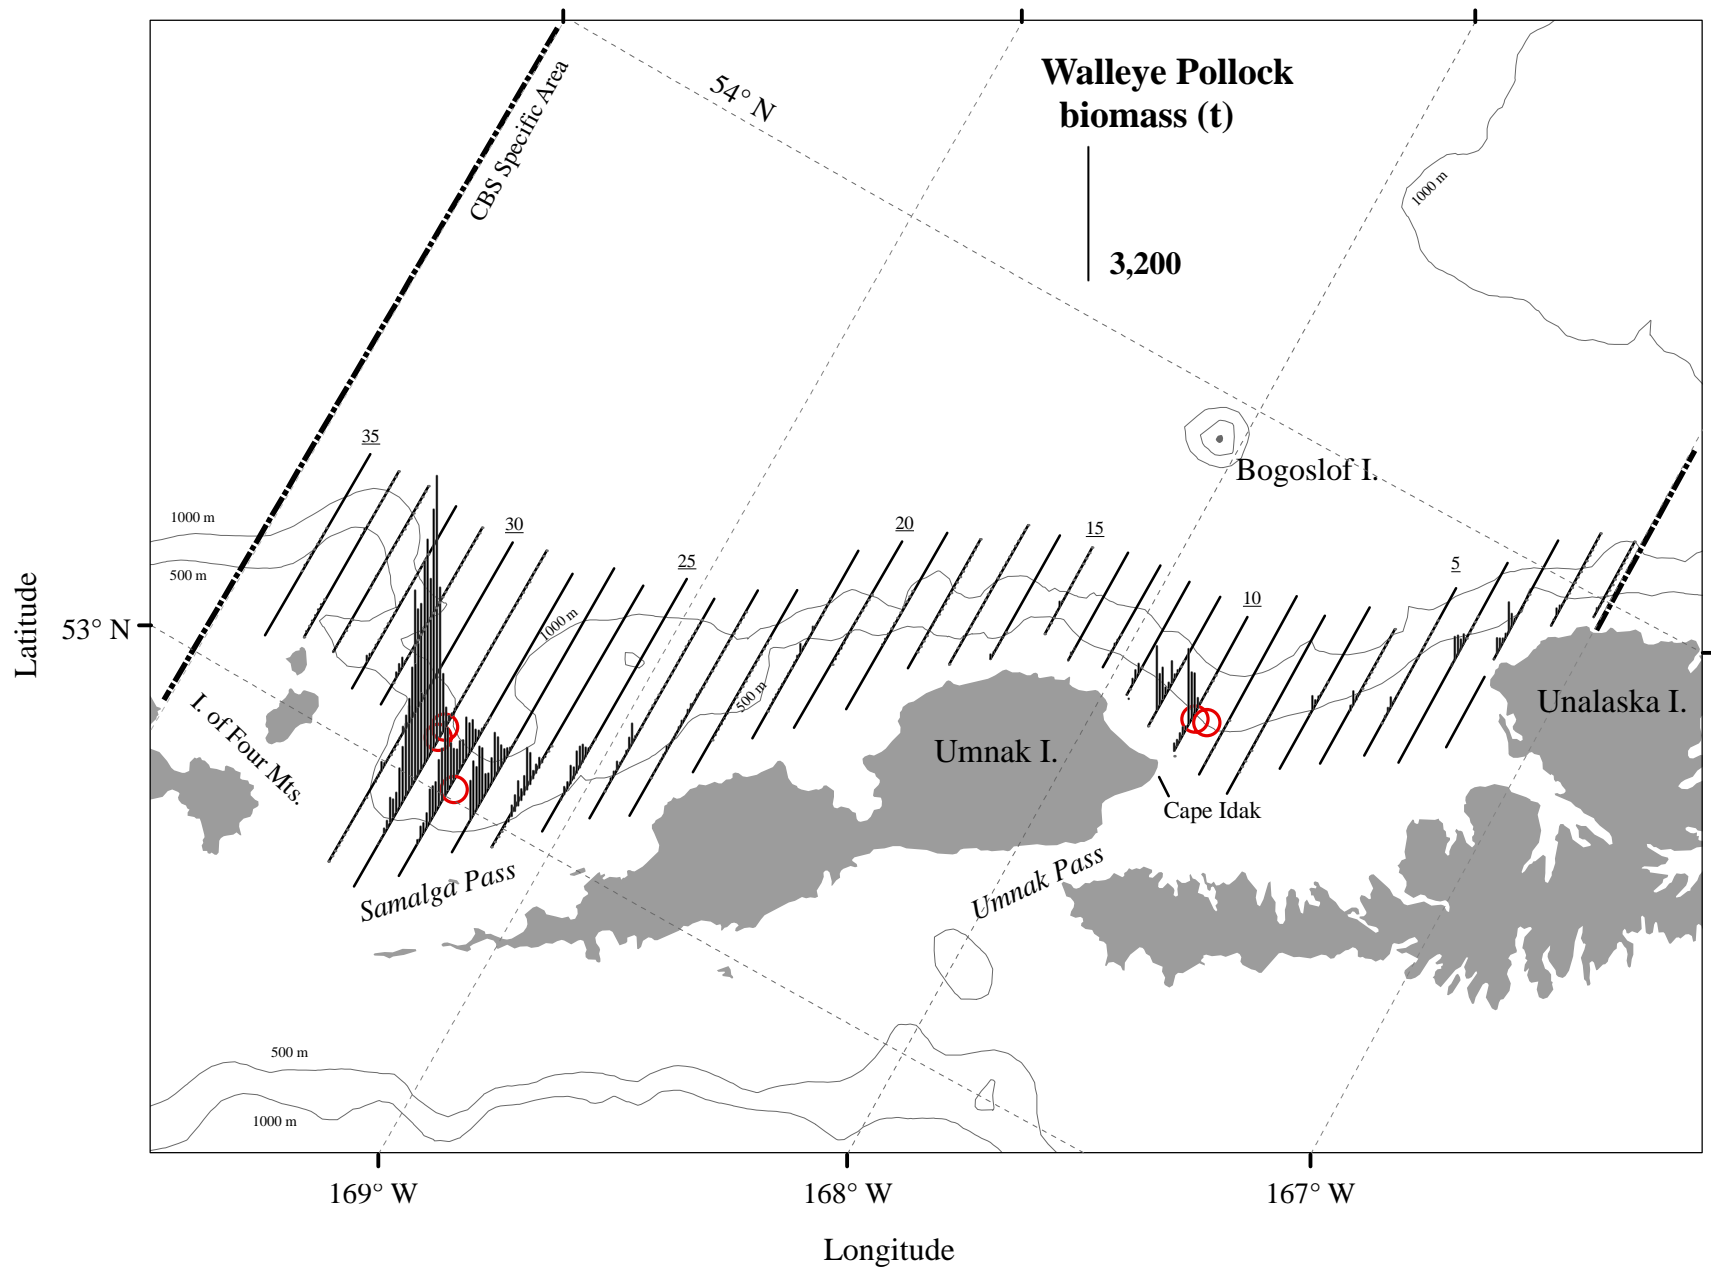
Walleye Pollock biomass (t)

3,200

54° N

CBS Specific Area

1000 m

35

30

20

15

25

10

5

1000 m

500 m

1000 m

500 m

53° N

Bogoslof I.

Unalaska I.

Umnak I.

I. of Four Mts.

Cape Idak

Samalga Pass

Umnak Pass

500 m

1000 m

169° W

168° W

167° W

Latitude

Longitude